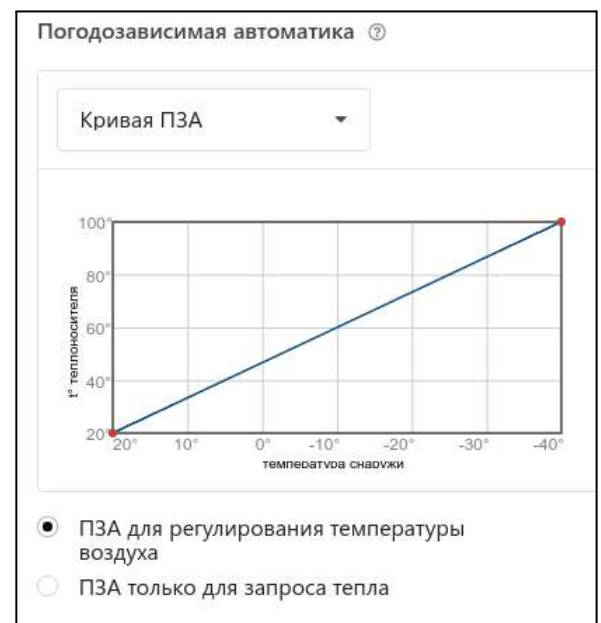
Погодозависимая автоматика ⑦

Кривая ПЗА

100°
80°
60°
40°
20°
t° теплоносителя

20° 10° 0° -10° -20° -30° -40°
температура снаружи

ПЗА для регулирования температуры воздуха

ПЗА только для запроса тепла